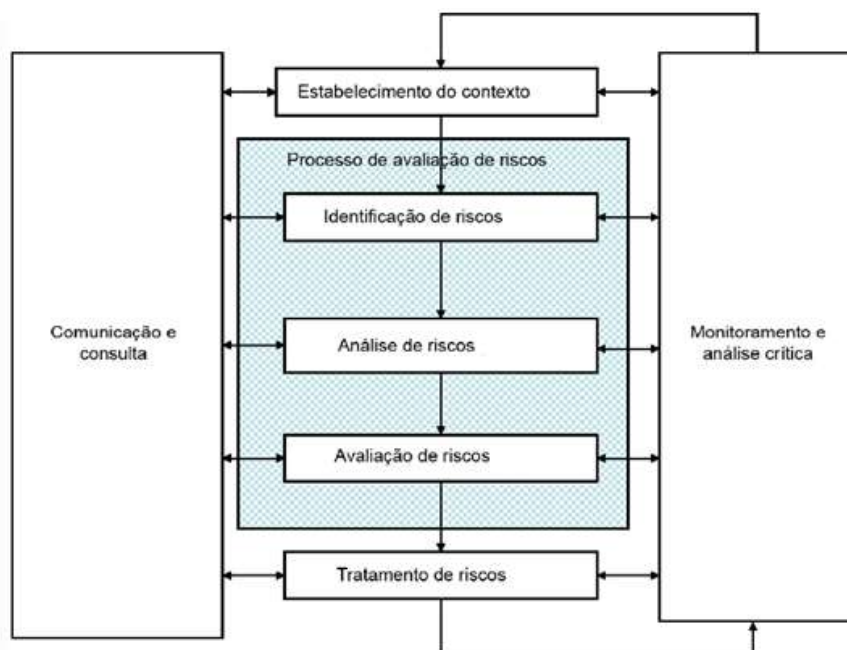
Estabelecimento do contexto

Processo de avaliação de riscos

Identificação de riscos

Comunicação e consulta

Análise de riscos

Monitoramento e análise crítica

Avaliação de riscos

Tratamento de riscos